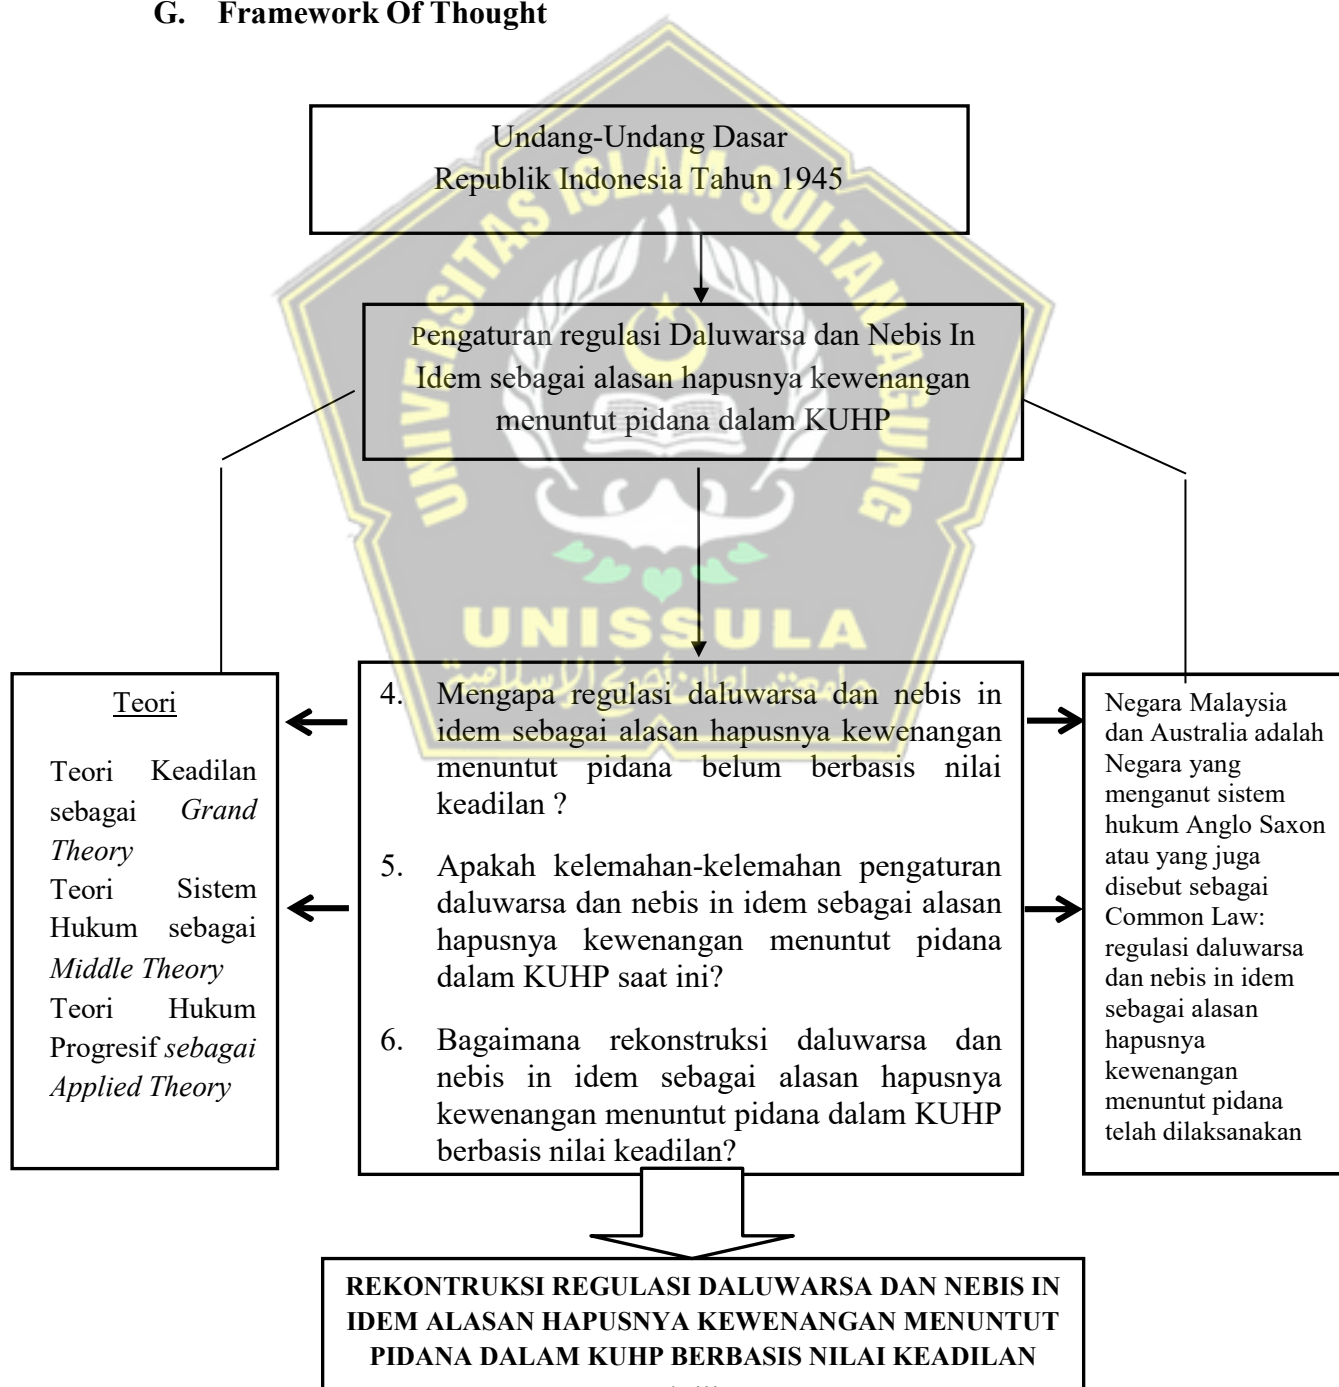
G. Framework Of Thought

Undang-Undang Dasar
Republik Indonesia Tahun 1945

Pengaturan regulasi Daluwarsa dan Nebis In Idem sebagai alasan hapusnya kewenangan menuntut pidana dalam KUHP

Teori

Teori Keadilan sebagai *Grand Theory*
Teori Sistem Hukum sebagai *Middle Theory*
Teori Hukum Progresif *sebagai Applied Theory*

4. Mengapa regulasi daluwarsa dan nebis in idem sebagai alasan hapusnya kewenangan menuntut pidana belum berbasis nilai keadilan ?

5. Apakah kelemahan-kelemahan pengaturan daluwarsa dan nebis in idem sebagai alasan hapusnya kewenangan menuntut pidana dalam KUHP saat ini?

6. Bagaimana rekonstruksi daluwarsa dan nebis in idem sebagai alasan hapusnya kewenangan menuntut pidana dalam KUHP berbasis nilai keadilan?

Negara Malaysia dan Australia adalah Negara yang menganut sistem hukum Anglo Saxon atau yang juga disebut sebagai Common Law: regulasi daluwarsa dan nebis in idem sebagai alasan hapusnya kewenangan menuntut pidana telah dilaksanakan

UNISSULA

REKONTRUKSI REGULASI DALUWARSA DAN NEBIS IN IDEM ALASAN HAPUSNYA KEWENANGAN MENUNTUT PIDANA DALAM KUHP BERBASIS NILAI KEADILAN